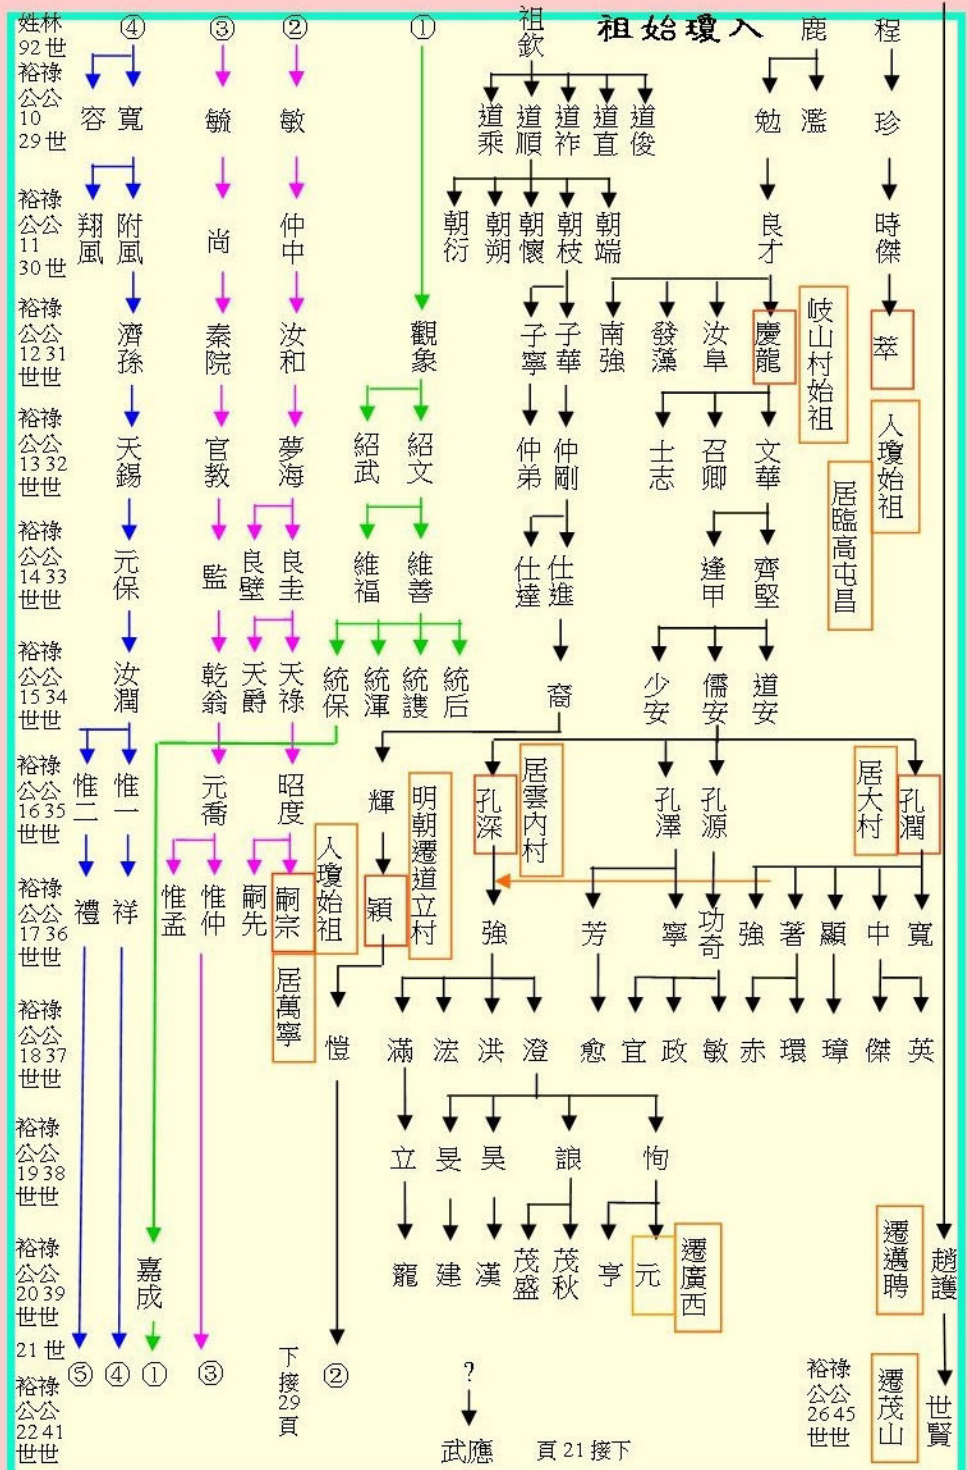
姓林 92世 裕祿公公 10 29世

祖欽 祖始瓊入 鹿 程

④ ③ ② ①

容 寬 皢 敏 道乘 道順 道祚 道直 道俊 勉 濫 珍

裕祿公公 11 30世

翔風 附風 尚 仲中 朝衍 朝朔 朝懷 朝枝 朝端 良才 時傑

裕祿公公 12 31 世世

濟孫 秦院 汝和 觀象 子寧 子華 南強 發藻 汝阜 慶龍 岐山村始祖 萃

裕祿公公 13 32 世世

天錫 官教 夢海 紹武 紹文 仲弟 仲剛 士志 召卿 文華 入瓊始祖 居臨高屯昌

裕祿公公 14 33 世世

元保 監 良璧 良圭 維福 維善 仕達 仕進 逢甲 齊堅

裕祿公公 15 34 世世

汝潤 乾翁 天爵 天祿 統保 統渾 統護 統后 裔 少安 儒安 道安

裕祿公公 16 35 世世

惟二 惟一 元喬 昭度 輝 明朝遷道立村 孔深 居雲內村 孔澤 孔源 居大村 孔潤

裕祿公公 17 36 世世

禮 祥 惟孟 惟仲 嗣先 嗣宗 入瓊始祖 穎 強 芳 寧 功奇 強 著 顯 中 寬

居萬寧

裕祿公公 18 37 世世

愷 滿 浤 洪 澄 愈 宜 政 敏 赤 環 璋 傑 英

裕祿公公 19 38 世世

立 旻 昊 諒 恂

裕祿公公 20 39 世世

嘉成 寵 建 漢 茂盛 茂秋 亨 元 遷廣西 遷邁聘 趙護

21世 ⑤ ④ ① ③ 下接29頁 ② ?

裕祿公公 22 41 世世

武應 頁21接下 裕祿公公 26 45 世世 遷茂山 世賢